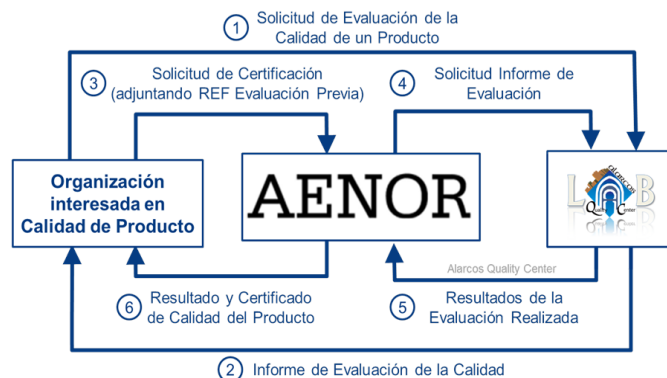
1 Solicitud de Evaluación de la Calidad de un Producto

3 Solicitud de Certificación (adjuntando REF Evaluación Previa)

4 Solicitud Informe de Evaluación

Organización interesada en Calidad de Producto

AENOR

LAB
Alarcos
Quality Center

Alarcos Quality Center

6 Resultado y Certificado de Calidad del Producto

5 Resultados de la Evaluación Realizada

2 Informe de Evaluación de la Calidad